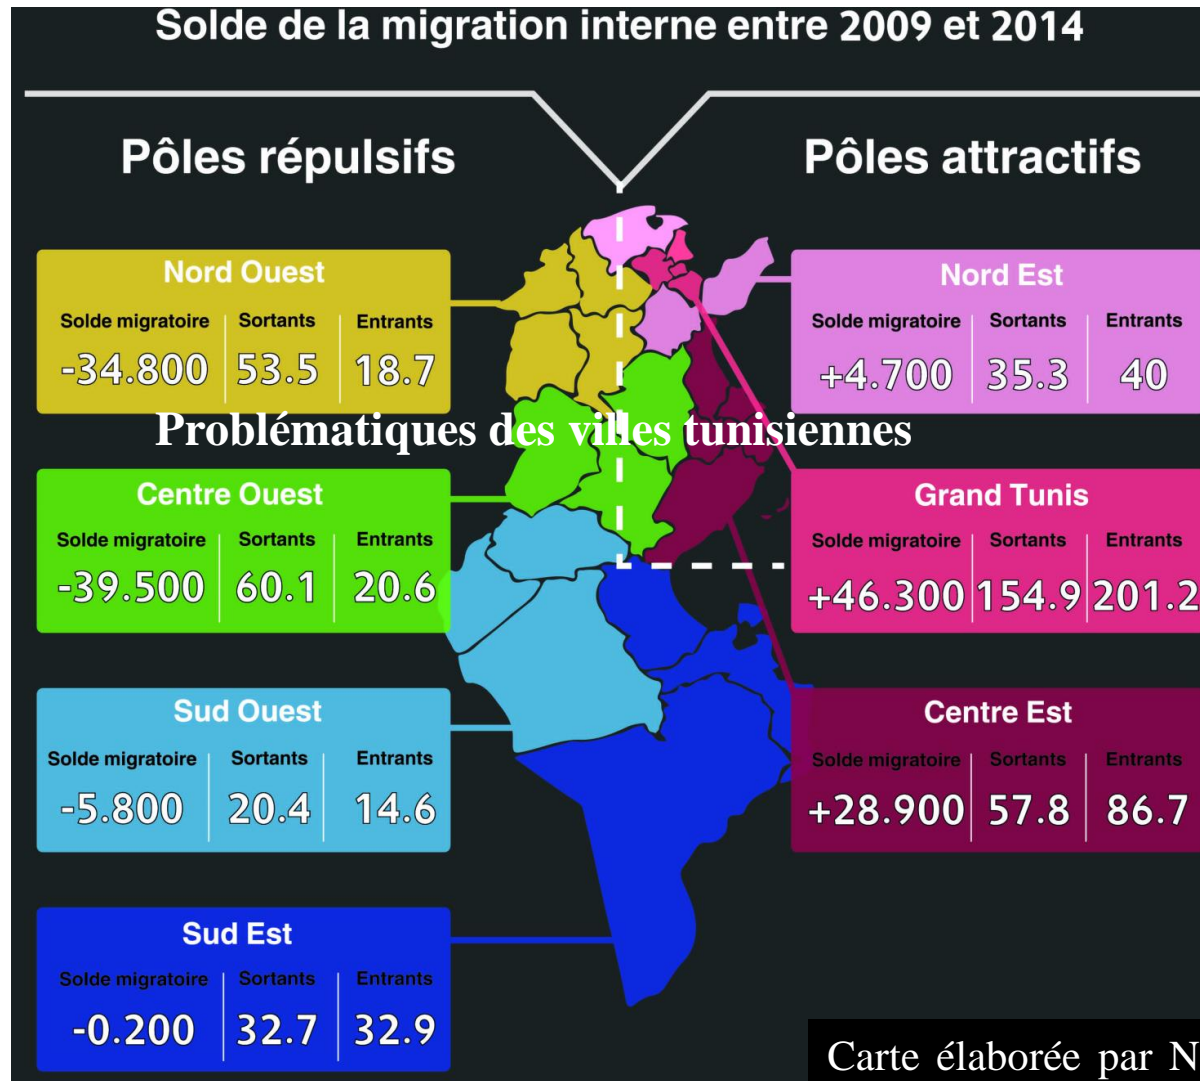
Solde de la migration interne entre 2009 et 2014

Pôles répulsifs

Pôles attractifs

Nord Ouest

| Solde migratoire | Sortants | Entrants |
|---|---|---|
| -34.800 | 53.5 | 18.7 |

Nord Est

| Solde migratoire | Sortants | Entrants |
|---|---|---|
| +4.700 | 35.3 | 40 |

Problématiques des villes tunisiennes

Centre Ouest

| Solde migratoire | Sortants | Entrants |
|---|---|---|
| -39.500 | 60.1 | 20.6 |

Grand Tunis

| Solde migratoire | Sortants | Entrants |
|---|---|---|
| +46.300 | 154.9 | 201.2 |

Sud Ouest

| Solde migratoire | Sortants | Entrants |
|---|---|---|
| -5.800 | 20.4 | 14.6 |

Centre Est

| Solde migratoire | Sortants | Entrants |
|---|---|---|
| +28.900 | 57.8 | 86.7 |

Sud Est

| Solde migratoire | Sortants | Entrants |
|---|---|---|
| -0.200 | 32.7 | 32.9 |

Carte élaborée par N